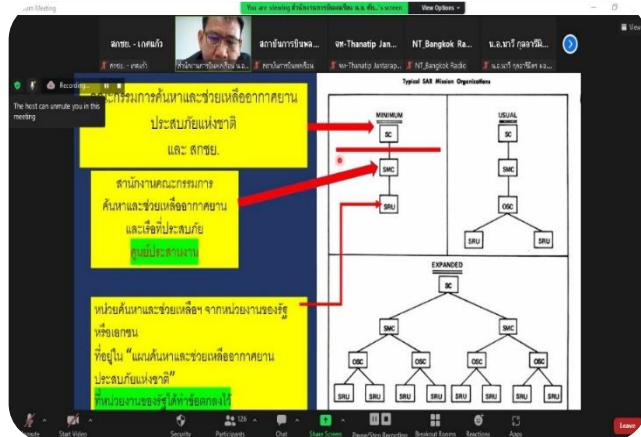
Zoom Meeting

You are viewing สำนักงานการบินพลเรือน ส.อ.ส... 's screen

View Options

สกชย. - เกษมวิ

สถาบันการบินพล...

ฑพ-Thanatip Jan...

NT_Bangkok Ra...

น.อ.นารี กุลอารีฯ...

Recording...

The host can unmute you in this meeting

Typical SAR Mission Organizations

คณะกรรมการค้นหาและช่วยเหลืออากาศยานประสบภัยแห่งชาติ และ สกชย.

สำนักงานคณะกรรมการค้นหาและช่วยเหลืออากาศยานและเรือที่ประสบภัย

ศูนย์ประสานงาน

หน่วยค้นหาและช่วยเหลือฯ จากหน่วยงานของรัฐหรือเอกชน ที่อยู่ใน "แผนค้นหาและช่วยเหลืออากาศยานประสบภัยแห่งชาติ" ที่หน่วยงานของรัฐได้ทำข้อตกลงไว้

MINIMUM

SC

SMC

SRU

USUAL

SC

SMC

OSC

SRU

SRU

EXPANDED

SC

SMC

SMC

OSC

OSC

OSC

OSC

SRU

SRU

SRU

SRU

SRU

SRU

SRU

SRU

Unmute

Start Video

Security

126

Participants

Chat

Share Screen

Pause/Stop Recording

Breakout Rooms

Reactions

Apps

Leave

View